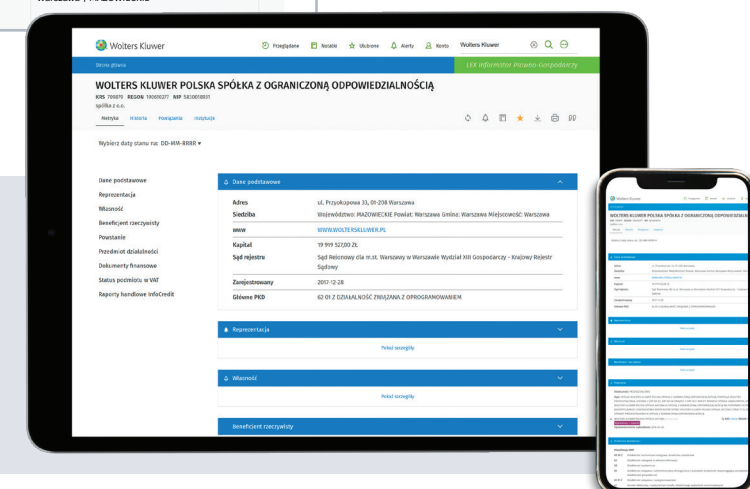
Wolters Kluwer

Przeglądane Notatki Ulubione Alerty Konto Wolters Kluwer

Strona główna

LEX Informator Prawno-Gospodarczy

WOLTERS KLUWER POLSKA SPÓŁKA Z OGRANICZONĄ ODPOWIEDZIALNOŚCIĄ

KRS 799879 REGON 190006277 NIP 5830008891

spółka z o.o.

Metryka Historia Powiązania Instytucje

Wybierz datę stanu na: DD-MM-RRRR

Dane podstawowe
Reprezentacja
Własność
Beneficjent rzeczywisty
Powstanie
Przedmiot działalności
Dokumenty finansowe
Status podmiotu w VAT
Raporty handlowe InfoCredit

Dane podstawowe

| | |
|---|---|
| Adres | ul. Przyokopowa 33, 01-208 Warszawa |
| Siedziba | Województwo: MAZOWIECKIE Powiat: Warszawa Gmina: Warszawa Miejscowość: Warszawa |
| www | WWW.WOLTERSKLUWER.PL |
| Kapitał | 19 919 527,00 ZŁ |
| Sąd rejestru | Sąd Rejonowy dla m.st. Warszawy w Warszawie Wydział XIII Gospodarczy - Krajowy Rejestr Sądowy |
| Zarejestrowany | 2017-12-28 |
| Główne PKD | 62 01 Z DZIAŁALNOŚĆ ZWIĄZANA Z OPROGRAMOWANIEM |

Reprezentacja

Pokaż szczegóły

Własność

Pokaż szczegóły

Beneficjent rzeczywisty

Wolters Kluwer

WOLTERS KLUWER POLSKA SPÓŁKA Z OGRANICZONĄ

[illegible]